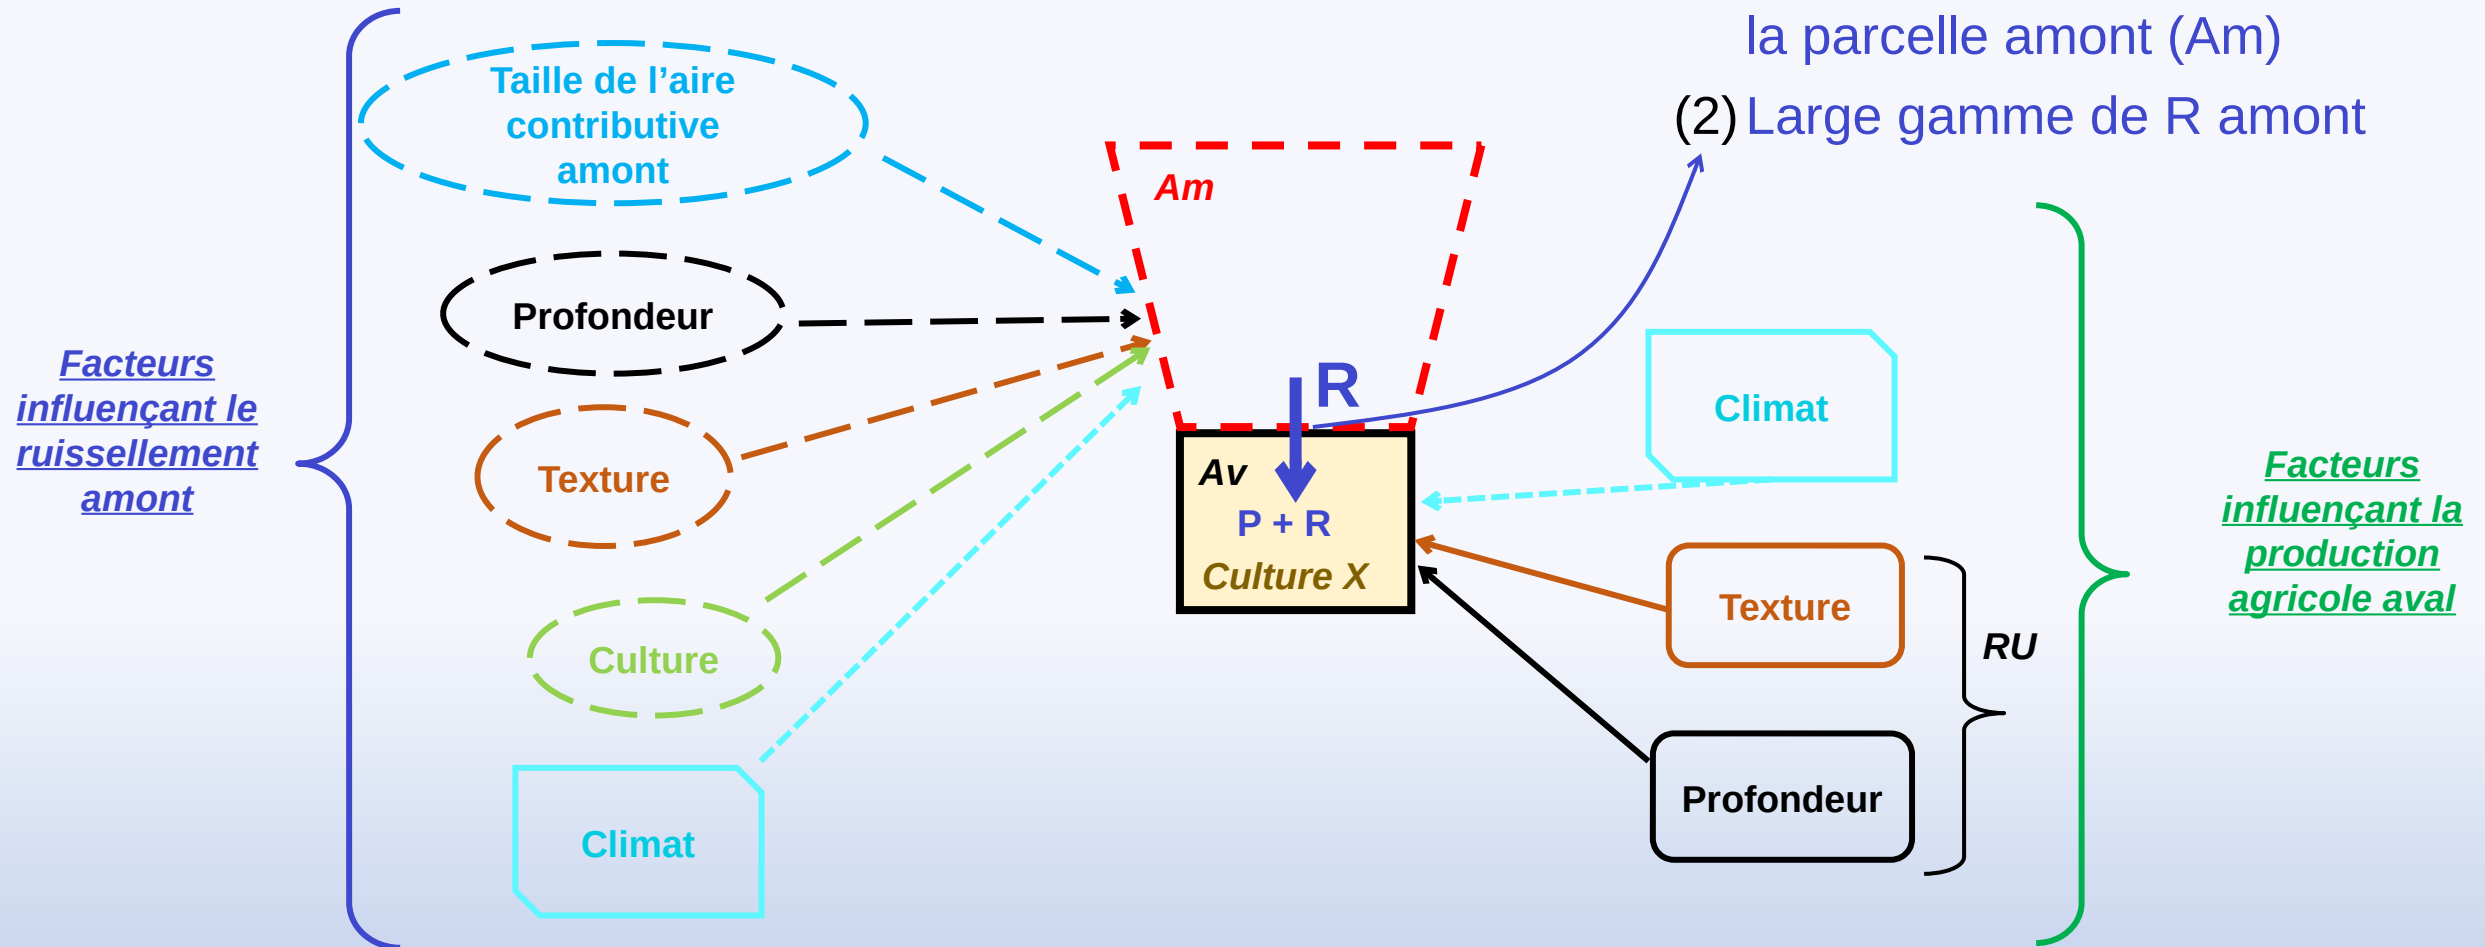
la parcelle amont (Am)

(2) Large gamme de R amont

Facteurs influençant le ruissellement amont

Taille de l'aire contributive amont

Profondeur

Texture

Culture

Climat

Am

R

Av

P + R

Culture X

Climat

Texture

Profondeur

RU

Facteurs influençant la production agricole aval